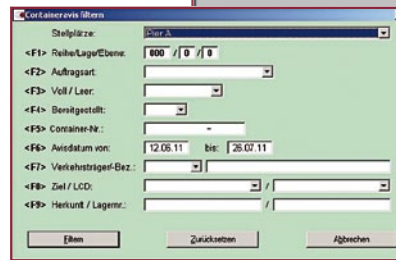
Containeravis filtern

Stellplätze: Pier A

<F1> Reihe/Lage/Ebene: 000 / 0 / 0

<F2> Auftragsart:

<F3> Voll / Leer:

<F4> Bereitgestellt:

<F5> Container-Nr.: -

<F6> Avisdatum von: 12.05.11 bis: 26.07.11

<F7> Verkehrsträger/-Bez.:

<F8> Ziel / LCD: /

<F9> Herkunft / Lagernr.: /

Filtern Zurücksetzen Abbrechen